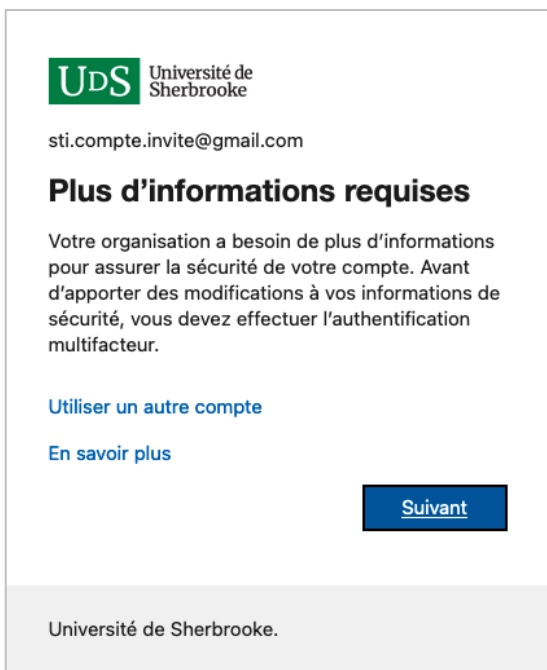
UDS Université de Sherbrooke

sti.compte.invite@gmail.com

Plus d'informations requises

Votre organisation a besoin de plus d'informations pour assurer la sécurité de votre compte. Avant d'apporter des modifications à vos informations de sécurité, vous devez effectuer l'authentification multifacteur.

Utiliser un autre compte

En savoir plus

Suivant

Université de Sherbrooke.